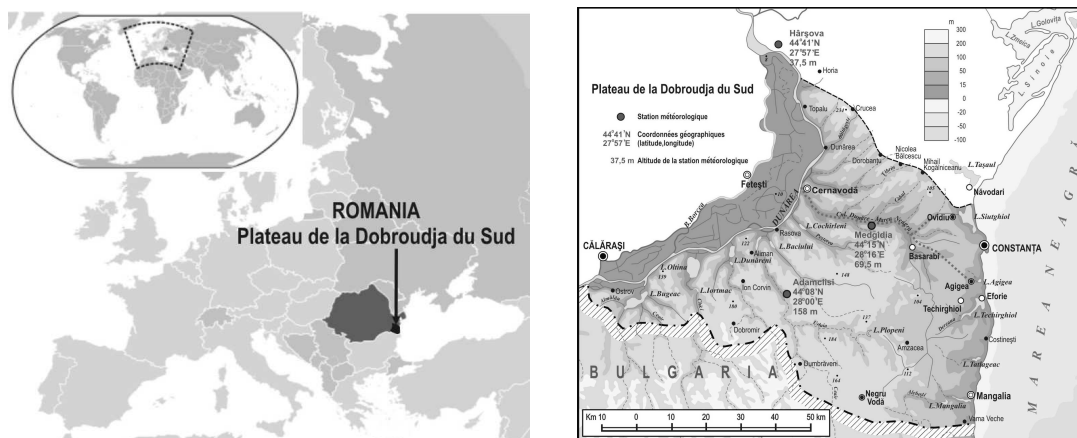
ROMANIA
Plateau de la Dobroudja du Sud

Plateau de la Dobroudja du Sud

Station météorologique

44°41'N
27°57'E
Coordonnées géographiques (latitude,longitude)

37,5 m Altitude de la station météorologique

m
300
200
100
50
15
0
-20
-50
-100

Hârșova
44°41'N
27°57'E
37,5 m

Horia
Topalu
Crucea
Dunărea
Dorobanțu
Nicolea Bălcescu
Mihail Kogălniceanu
L. Tașaul
Năvodari
L. Golovița
L. Zmeica
Sinoe
Fetești
Cernavodă
B. Borcea
DUNĂREA
Ovidiu
L. Siutghiol
CONSTANȚA
Medgidia
44°15'N
28°16'E
69,5 m
L. Cochirleni
Rasova
L. Bacului
Basarabi
CĂLĂRAȘI
L. Dunăreni
Aliman
L. Oltina
Adamclisi
44°08'N
28°00'E
158 m
L. Agigea
Agigea
Eforie
Techirghiol
L. Techirghiol
Ostrov
L. Bugeac
L. Iortmac
Ion Corvin
Dobromir
L. Plopeni
Amzacea
Costinești
L. Tatlageac
Dumbrăveni
BULGARIA
Negru Vodă
Mangalia
L. Mangalia
Vama Veche
MAREA NEAGRĂ

Km 10 0 10 20 30 40 50 km